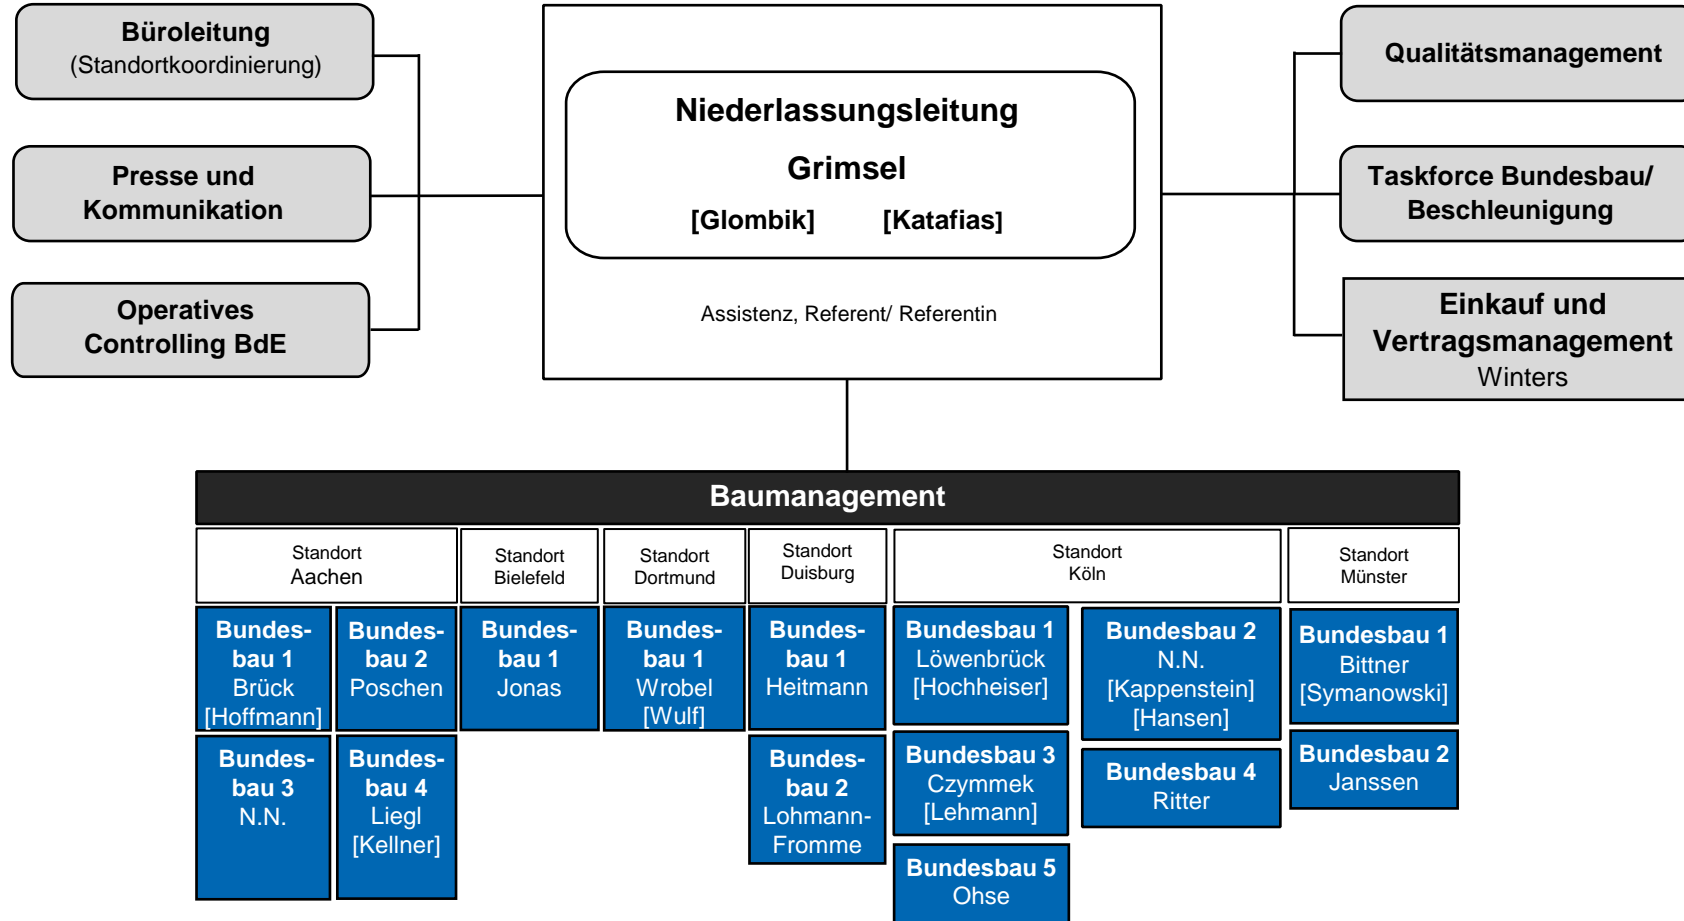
Büroleitung
(Standortkoordinierung)

Presse und Kommunikation

Operatives Controlling BdE

Niederlassungsleitung
Grimsel
[Glombik] [Katafias]

Assistenz, Referent/ Referentin

Qualitätsmanagement

Taskforce Bundesbau/ Beschleunigung

Einkauf und Vertragsmanagement
Winters

Baumanagement

Standort Aachen

Bundesbau 1
Brück
[Hoffmann]

Bundesbau 2
Poschen

Bundesbau 3
N.N.

Bundesbau 4
Liegl
[Kellner]

Standort Bielefeld

Bundesbau 1
Jonas

Standort Dortmund

Bundesbau 1
Wrobel
[Wulf]

Standort Duisburg

Bundesbau 1
Heitmann

Bundesbau 2
Lohmann-Fromme

Standort Köln

Bundesbau 1
Löwenbrück
[Hochheiser]

Bundesbau 2
N.N.
[Kappenstein]
[Hansen]

Bundesbau 3
Czymmek
[Lehmann]

Bundesbau 4
Ritter

Bundesbau 5
Ohse

Standort Münster

Bundesbau 1
Bittner
[Symanowski]

Bundesbau 2
Janssen